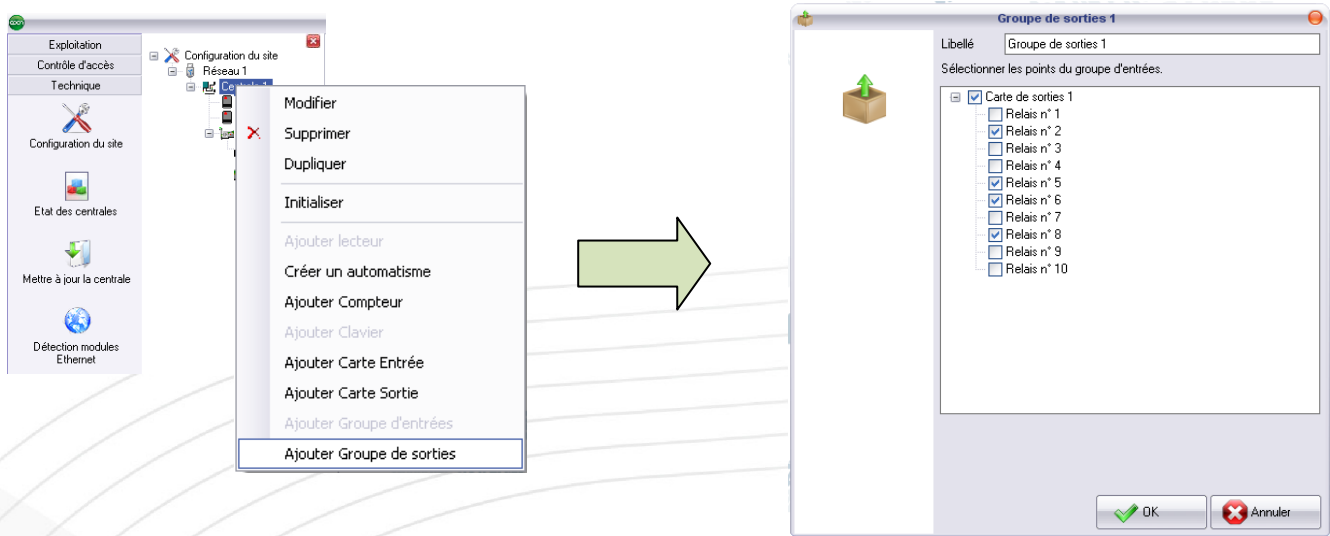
Exploitation
Contrôle d'accès
Technique
Configuration du site
Etat des centrales
Mettre à jour la centrale
Détection modules Ethernet

Configuration du site
Réseau 1
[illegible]

Modifier
Supprimer
Dupliquer
Initialiser
Ajouter lecteur
Créer un automatisme
Ajouter Compteur
Ajouter Clavier
Ajouter Carte Entrée
Ajouter Carte Sortie
Ajouter Groupe d'entrées
Ajouter Groupe de sorties

Groupe de sorties 1
Libellé
Groupe de sorties 1
Sélectionner les points du groupe d'entrées.
Carte de sorties 1
Relais n° 1
Relais n° 2
Relais n° 3
Relais n° 4
Relais n° 5
Relais n° 6
Relais n° 7
Relais n° 8
Relais n° 9
Relais n° 10
OK
Annuler